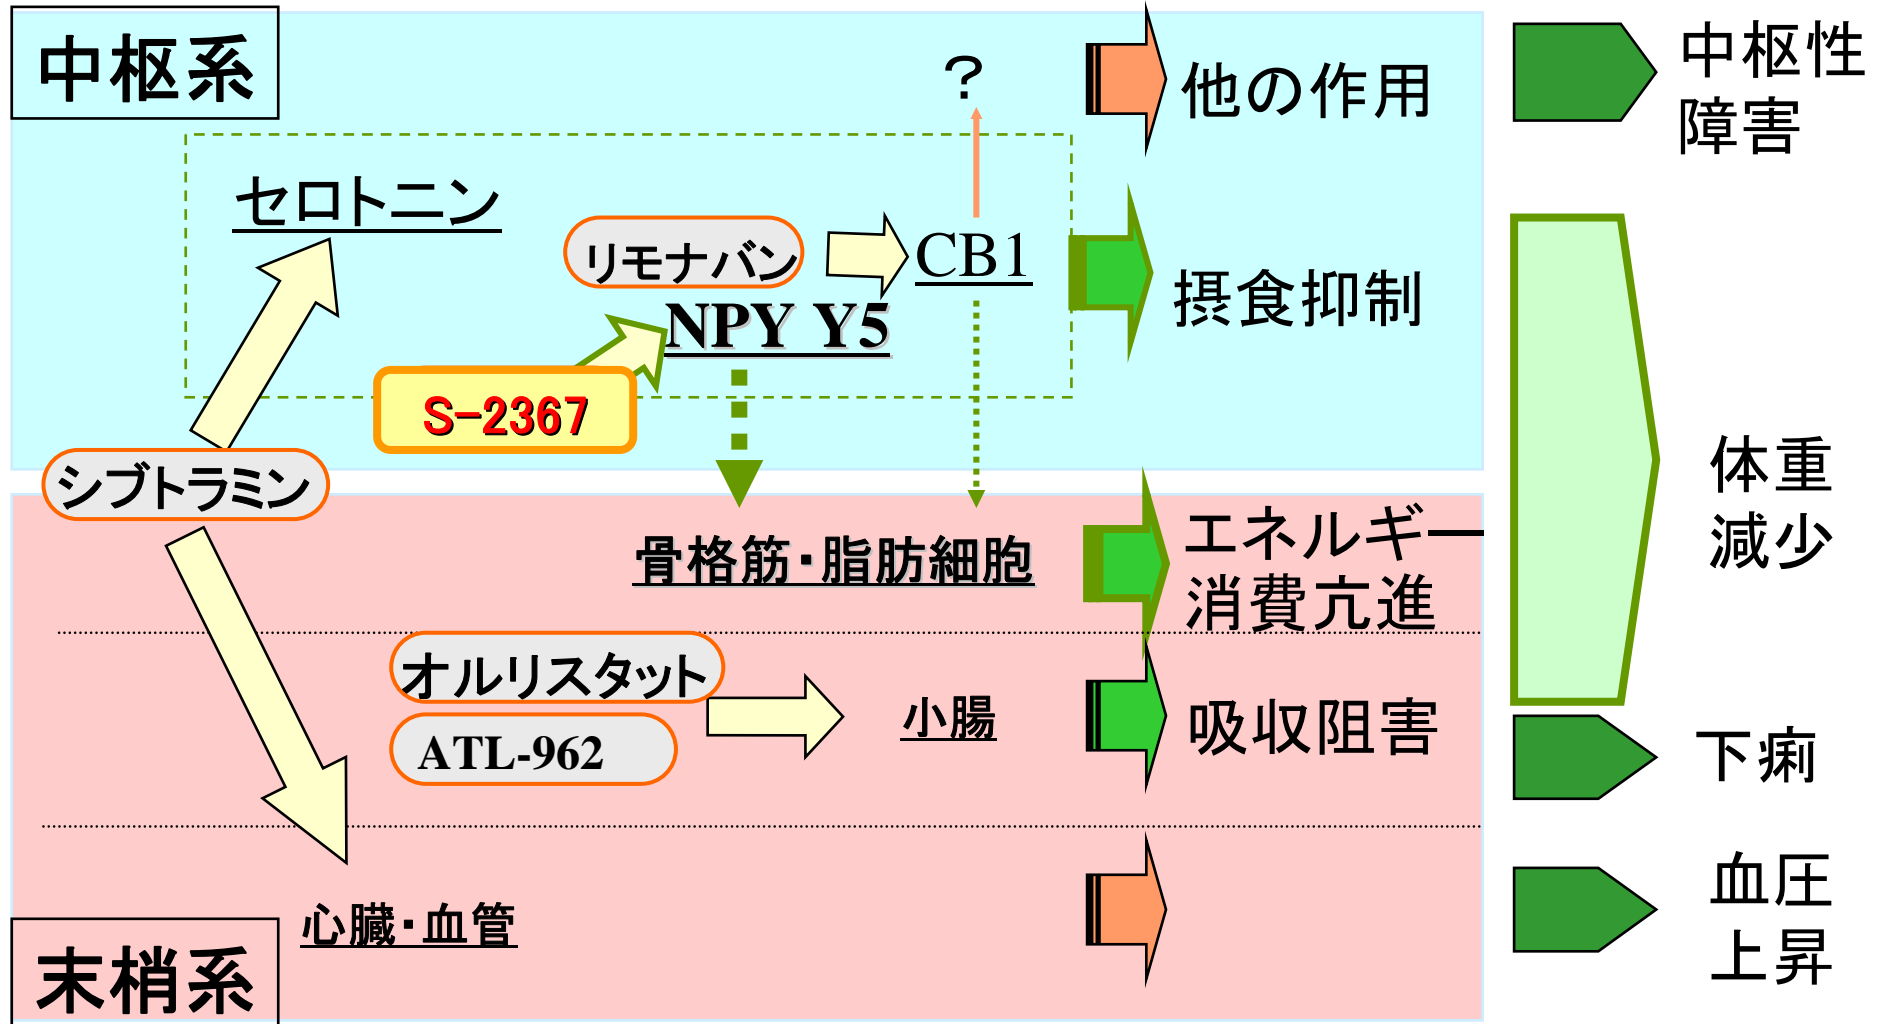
中枢系

？

他の作用

中枢性障害

セロトニン

リモナバン

CB1

摂食抑制

NPY Y5

S-2367

シブトラミン

体重減少

骨格筋・脂肪細胞

エネルギー消費亢進

オルリスタット

ATL-962

小腸

吸収阻害

下痢

心臓・血管

血圧上昇

末梢系